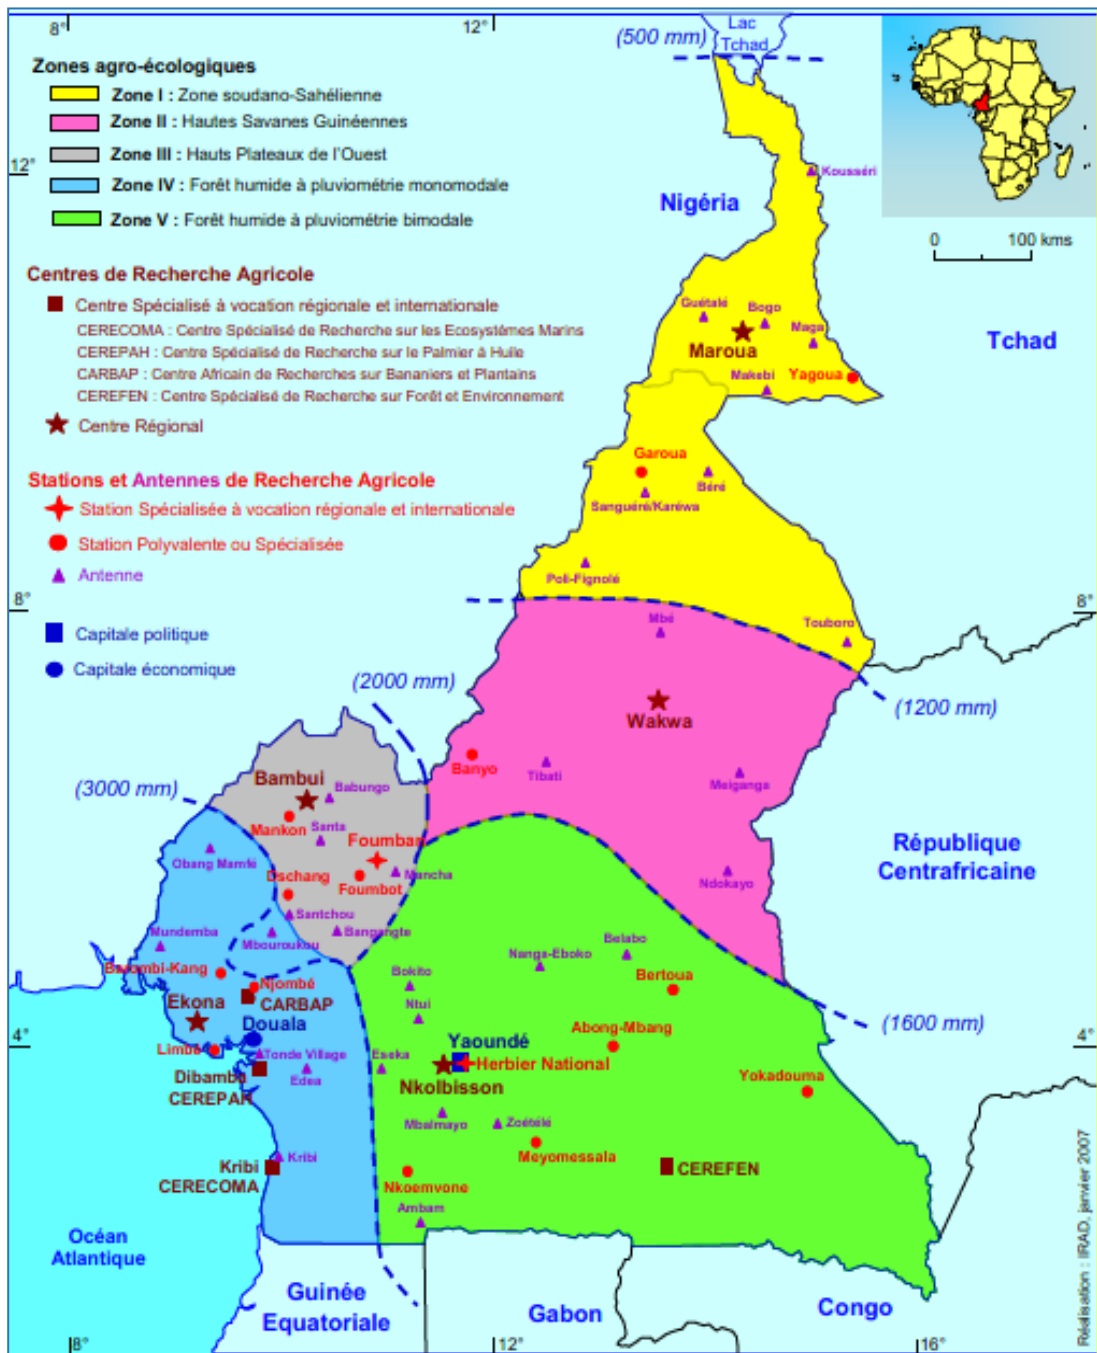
8°
12°
Lac Tchad
(500 mm)

Zones agro-écologiques
Zone I : Zone soudano-Sahélienne
Zone II : Hautes Savanes Guinéennes
Zone III : Hauts Plateaux de l'Ouest
Zone IV : Forêt humide à pluviométrie monomodale
Zone V : Forêt humide à pluviométrie bimodale

12°

Centres de Recherche Agricole
Centre Spécialisé à vocation régionale et internationale
CERECOMA : Centre Spécialisé de Recherche sur les Ecosystèmes Marins
CEREPAH : Centre Spécialisé de Recherche sur le Palmier à Huile
CARBAP : Centre Africain de Recherches sur Bananiers et Plantains
CEREFEN : Centre Spécialisé de Recherche sur Forêt et Environnement
Centre Régional

Stations et Antennes de Recherche Agricole
Station Spécialisée à vocation régionale et internationale
Station Polyvalente ou Spécialisée
Antenne

Capitale politique
Capitale économique

Nigéria
Kousséri
0 100 kms
Tchad
Guétalé
Bogo
Maga
Maroua
Makebi
Yagoua
Garoua
Béré
Sanguéré/Karéwa
Poli-Fignolé
8°
8°
Mbé
Touboro
Wakwa
(2000 mm)
(1200 mm)
(3000 mm)
Bambui
Babungo
Banyo
Tibati
Meiganga
Mankon
Santa
Foumban
Obang Mamfé
Dschang
Foumbot
Mancha
République Centrafricaine
Ndokayo
Santchou
Mundemba
Mbouroukou
Bangangte
Belabo
Nanga-Eboko
Bakombi-Kang
Bokito
Bertoua
Njombé
Ekona
CARBAP
Ntui
Douala
Abong-Mbang
(1600 mm)
4°
4°
Yaoundé
Limbe
Tonde Village
Eseka
Herbier National
Dibamba
Edea
Nkolbisson
Yokadouma
CEREPAH
Mbalmayo
Zoétélé
Meyomessala
Kribi
Kribi
CEREFEN
CERECOMA
Nkoemvone
Ambam
Océan Atlantique
Guinée Equatoriale
Gabon
Congo
8°
12°
16°
Réalisation : IRAD, janvier 2007